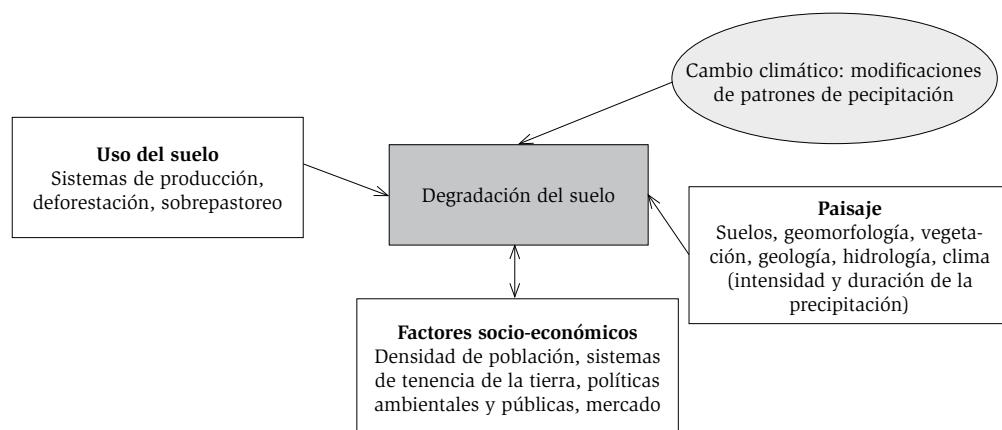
Cambio climático: modificaciones de patrones de pecipitación

Uso del suelo
Sistemas de producción, deforestación, sobrepastoreo

Degradación del suelo

Paisaje
Suelos, geomorfología, vegetación, geología, hidrología, clima (intensidad y duración de la precipitación)

Factores socio-económicos
Densidad de población, sistemas de tenencia de la tierra, políticas ambientales y públicas, mercado